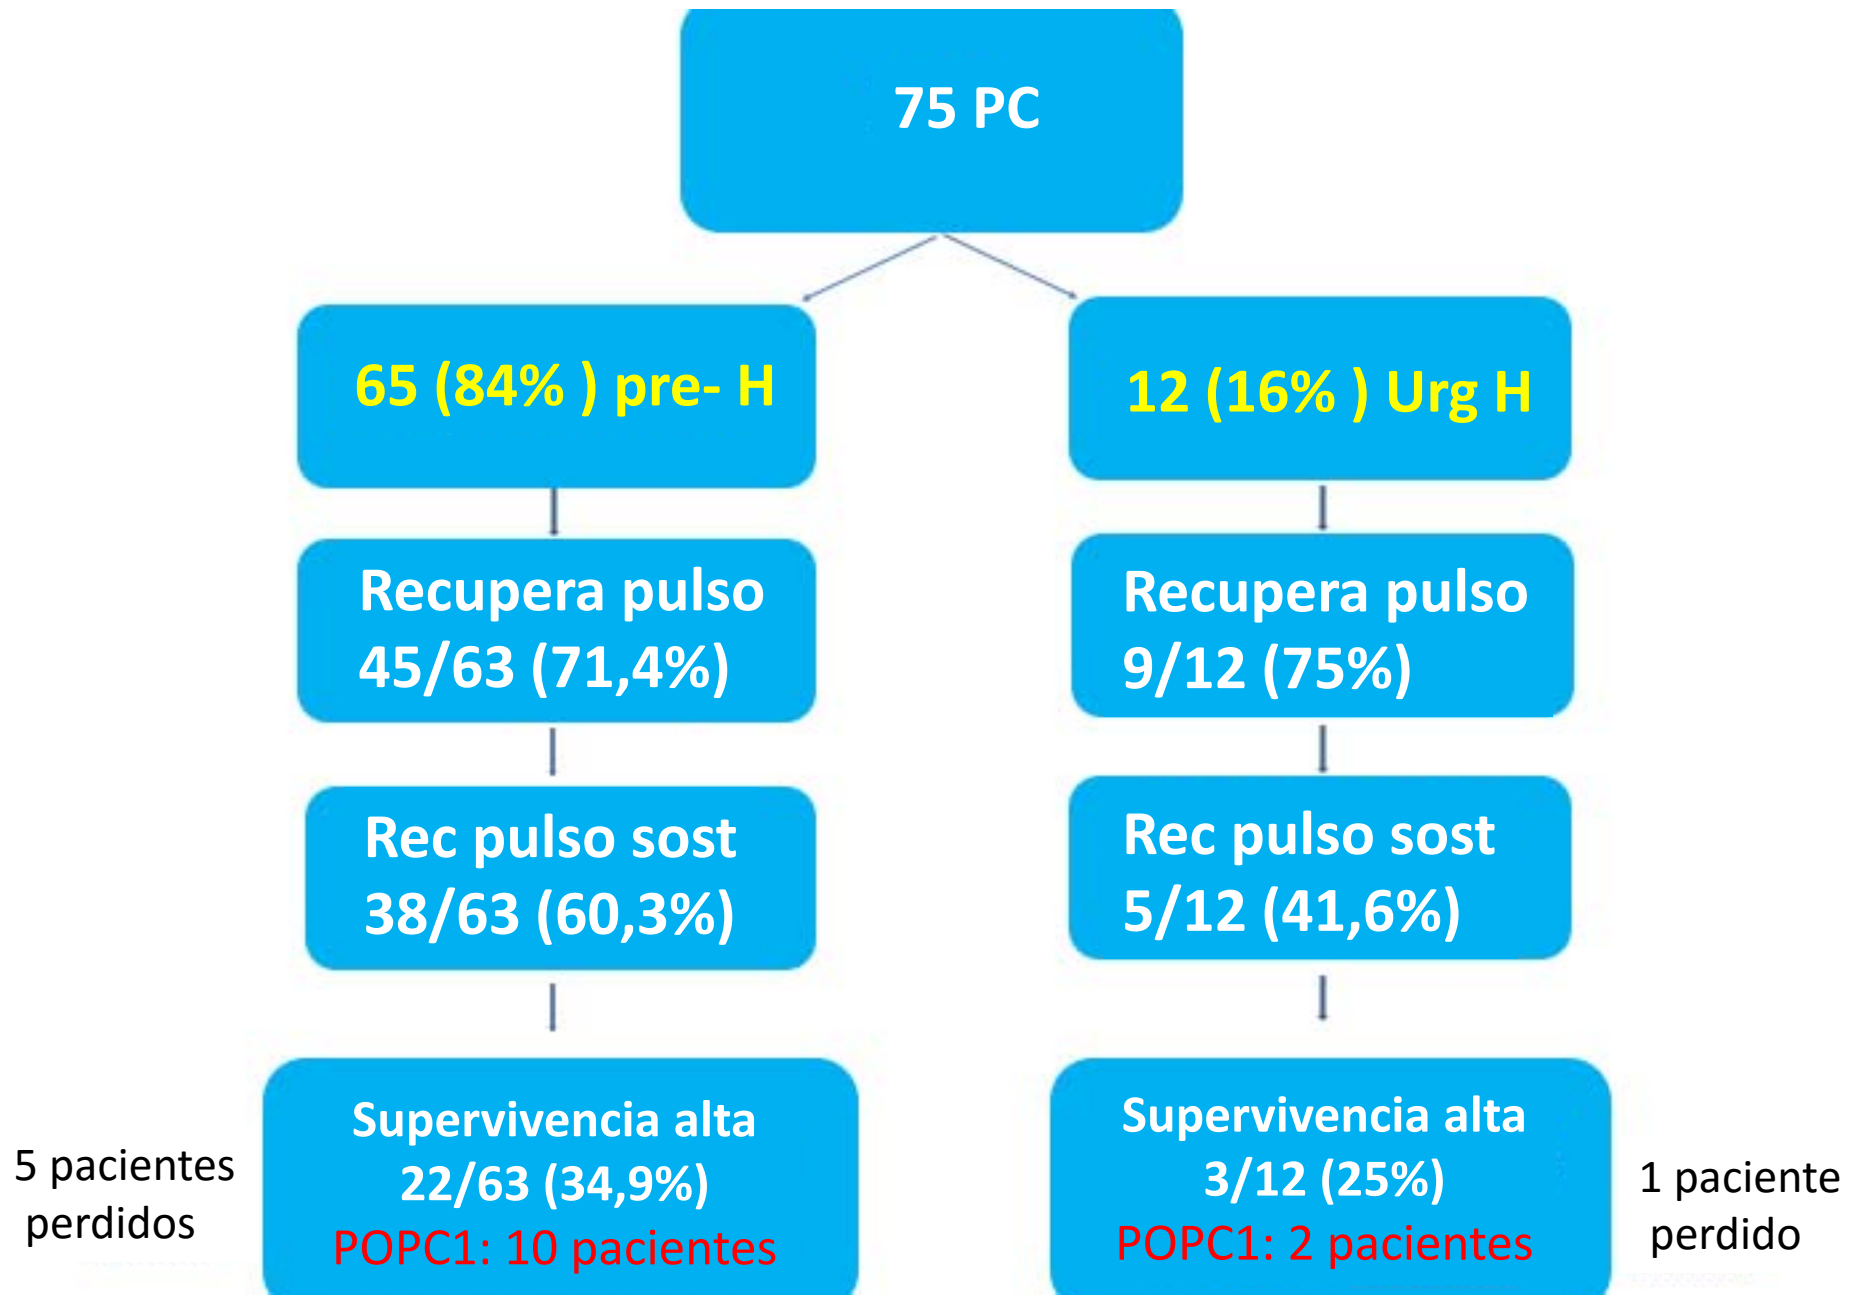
75 PC

65 (84% ) pre- H

Recupera pulso 45/63 (71,4%)

Rec pulso sost 38/63 (60,3%)

5 pacientes perdidos

Supervivencia alta 22/63 (34,9%) POPC1: 10 pacientes

12 (16% ) Urg H

Recupera pulso 9/12 (75%)

Rec pulso sost 5/12 (41,6%)

Supervivencia alta 3/12 (25%) POPC1: 2 pacientes

1 paciente perdido